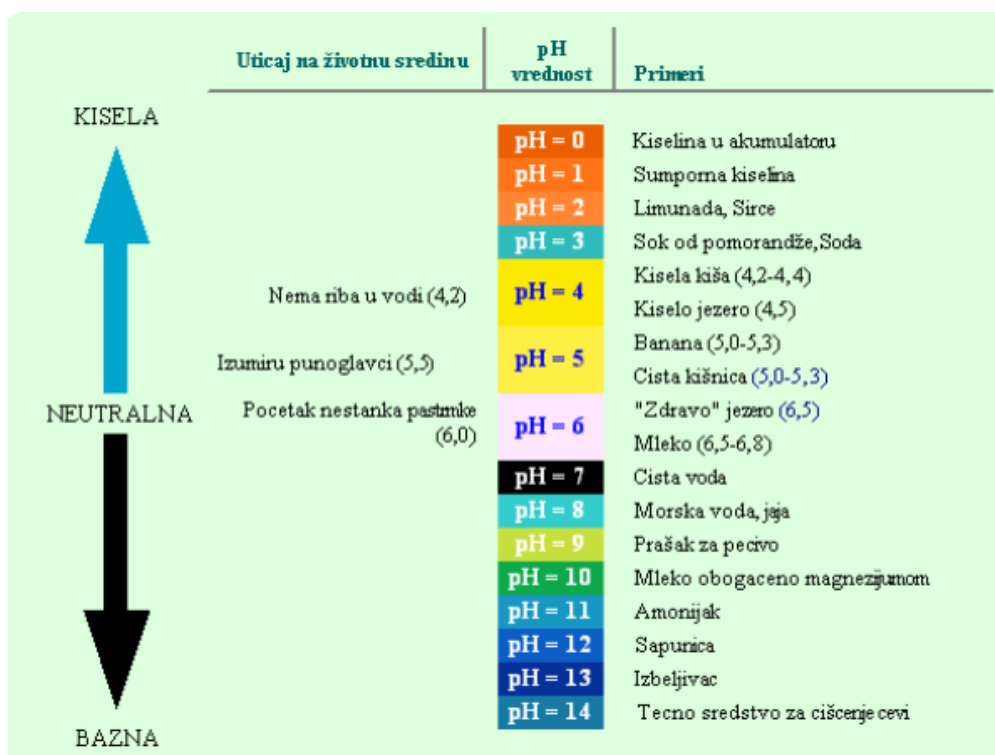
| | Uticaj na životnu sredinu | pH vrednost | Primeri |
|---|---|---|---|
| KISELA | | pH = 0 | Kiselina u akumulatoru |
| | | pH = 1 | Sumporna kiselina |
| | | pH = 2 | Limunada, Sirce |
| | | pH = 3 | Sok od pomorandže, Soda |
| | Nema riba u vodi (4,2) | pH = 4 | Kisela kiša (4,2-4,4) Kiselo jezero (4,5) |
| | Izumiru punoglavci (5,5) | pH = 5 | Banana (5,0-5,3) Cista kišnica (5,0-5,3) |
| NEUTRALNA | Pocetak nestanka pastrmke (6,0) | pH = 6 | "Zdravo" jezero (6,5) Mleko (6,5-6,8) |
| | | pH = 7 | Cista voda |
| | | pH = 8 | Morska voda, jaja |
| | | pH = 9 | Prašak za pecivo |
| | | pH = 10 | Mleko obogaceno magnezijumom |
| | | pH = 11 | Amonijak |
| | | pH = 12 | Sapunica |
| | | pH = 13 | Izbeljivac |
| BAZNA | | pH = 14 | Tecno sredstvo za cišcenje cevi |